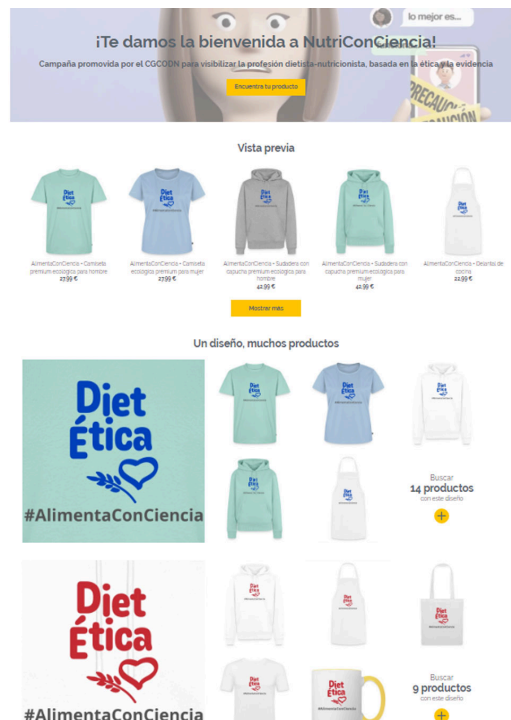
lo mejor es...

¡Te damos la bienvenida a NutriConCiencia!

Campaña promovida por el CGCODN para visibilizar la profesión dietista-nutricionista, basada en la ética y la evidencia

Encuentra tu producto

PRECAUCIÓN

Vista previa

AlimentaConCiencia - Camiseta premium ecológica para hombre
27,99 €

AlimentaConCiencia - Camiseta ecológica premium para mujer
27,99 €

AlimentaConCiencia - Sudadera con capucha premium ecológica para hombre
42,99 €

AlimentaConCiencia - Sudadera con capucha premium ecológica para mujer
42,99 €

AlimentaConCiencia - Delantal de cocina
22,99 €

Mostrar más

Un diseño, muchos productos

Diet Ética
#AlimentaConCiencia

Buscar
14 productos
con este diseño

Diet Ética
#AlimentaConCiencia

Buscar
9 productos
con este diseño